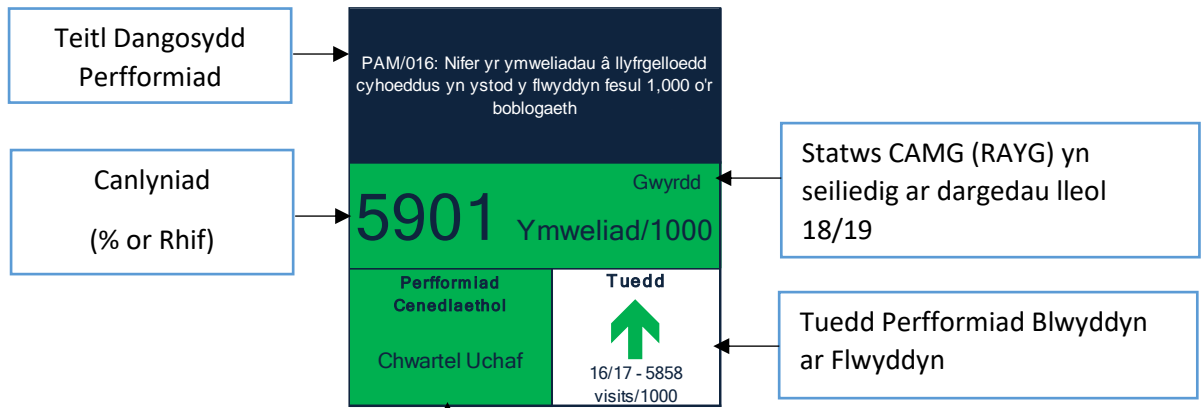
Teitl Dangosydd Perfformiad

PAM/016: Nifer yr ymweliadau â llyfrgelloedd cyhoeddus yn ystod y flwyddyn fesul 1,000 o'r boblogaeth

Canlyniad

(% or Rhif)

Gwyrdd

5901 Ymweliad/1000

Statws CAMG (RAYG) yn seiliedig ar dargedau lleol 18/19

Perfformiad Cenedlaethol

Chwartel Uchaf

Tuedd

16/17 - 5858 visits/1000

Tuedd Perfformiad Blwyddyn ar Flwyddyn